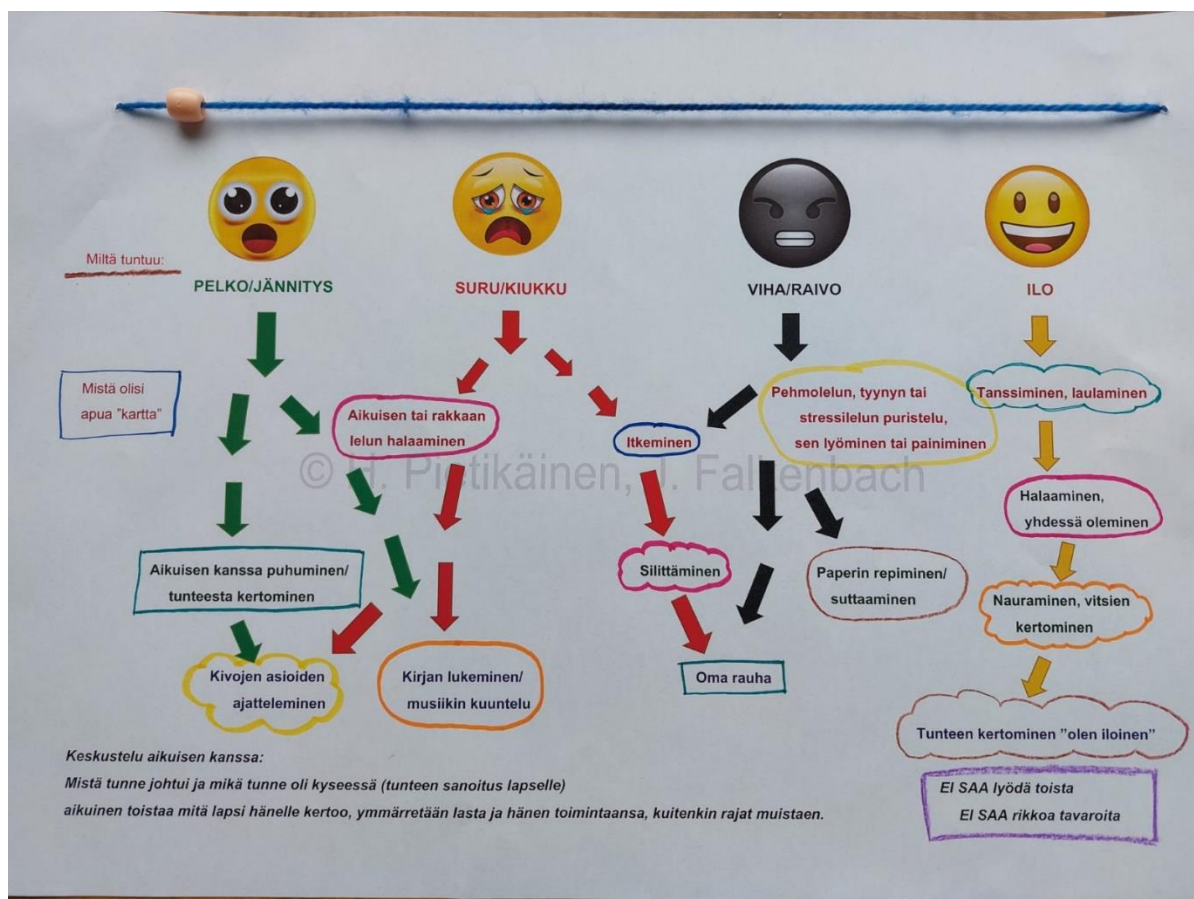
Miltä tuntuu:

PELKO/JÄNNITYS

SURU/KIUKKU

VIHA/RAIVO

ILO

Mistä olisi apua "kartta"

Aikuisen tai rakkaan lelun halaaminen

Itkeminen

Pehmolelun, tyynyn tai stressilelun puristelu, sen lyöminen tai painiminen

Tanssiminen, laulaminen

© H. Pietikäinen, J. Fallenbach

Halaaminen, yhdessä oleminen

Aikuisen kanssa puhuminen/ tunteesta kertominen

Silittäminen

Paperin repiminen/ suttaaminen

Nauraminen, vitsien kertominen

Kivojen asioiden ajatteleminen

Kirjan lukeminen/ musiikin kuuntelu

Oma rauha

Tunteen kertominen "olen iloinen"

Keskustelu aikuisen kanssa:

Mistä tunne johtui ja mikä tunne oli kyseessä (tunteen sanoitus lapselle)

aikuinen toistaa mitä lapsi hänelle kertoo, ymmärretään lasta ja hänen toimintaansa, kuitenkin rajat muistaen.

EI SAA lyödä toista
EI SAA rikkoa tavaroita